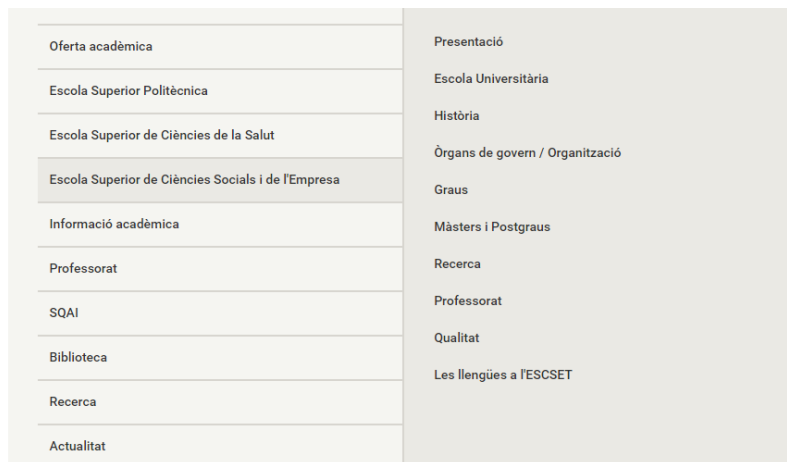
Oferta acadèmica

Escola Superior Politècnica

Escola Superior de Ciències de la Salut

Escola Superior de Ciències Socials i de l'Empresa

Informació acadèmica

Professorat

SQAI

Biblioteca

Recerca

Actualitat

Presentació

Escola Universitària

Història

Òrgans de govern / Organització

Graus

Màsters i Postgraus

Recerca

Professorat

Qualitat

Les llengües a l'ESCSET